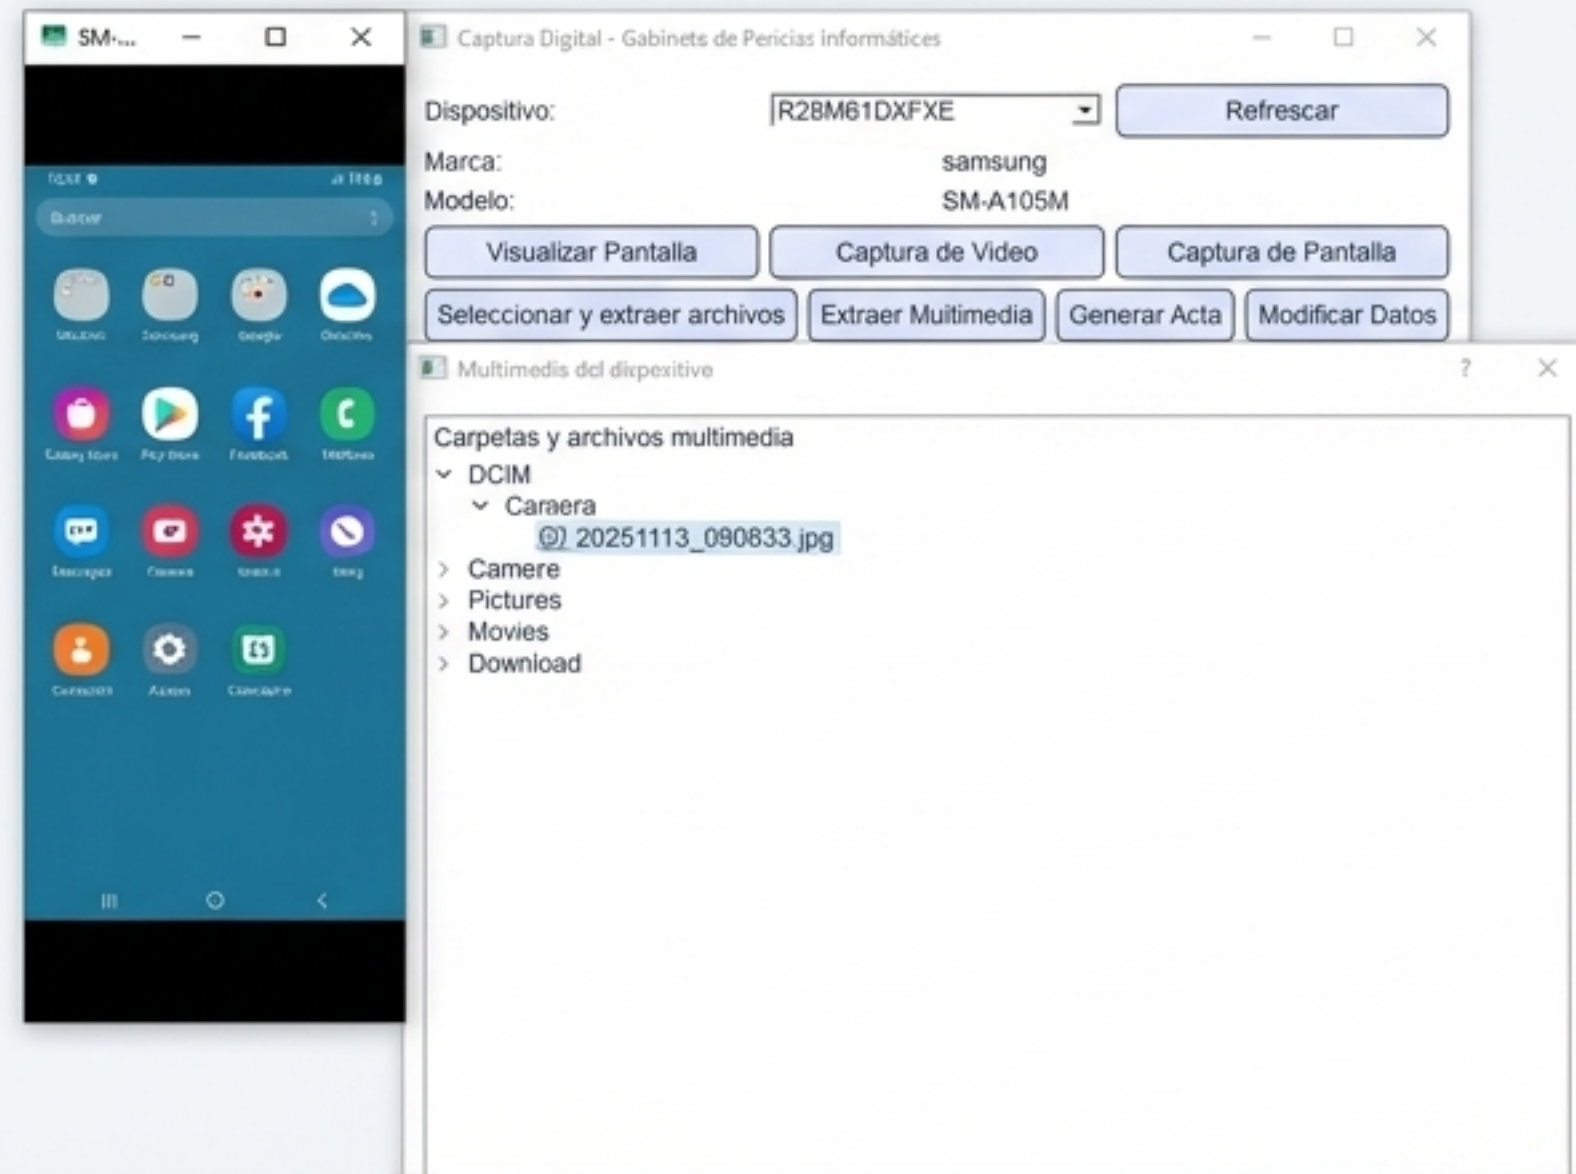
SM-...

Captura Digital - Gabinets de Pericias informátices

Dispositivo: R28M61DXFXE

Refrescar

Marca: samsung

Modelo: SM-A105M

Visualizar Pantalla

Captura de Video

Captura de Pantalla

Seleccionar y extraer archivos

Extraer Multimedia

Generar Acta

Modificar Datos

Multimedis del dispexitive

?

Carpetas y archivos multimedia

DCIM

Caraera

20251113_090833.jpg

Camere

Pictures

Movies

Download

Buscar

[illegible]

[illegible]

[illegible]

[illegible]

Galaxy Store

Play Store

Facebook

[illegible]

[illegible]

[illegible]

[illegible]

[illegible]

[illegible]

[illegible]

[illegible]